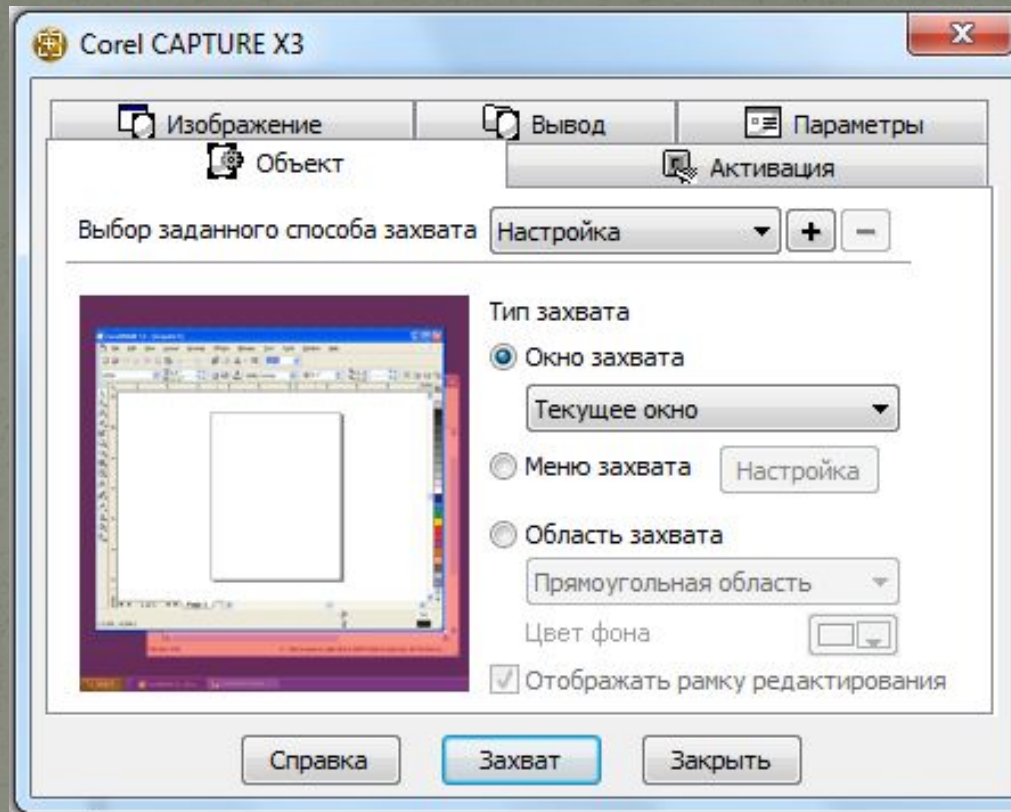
Corel CAPTURE X3

Изображение
Вывод
Параметры
Объект
Активация

Выбор заданного способа захвата Настройка + −

Тип захвата
Окно захвата
Текущее окно
Меню захвата Настройка
Область захвата
Прямоугольная область
Цвет фона
Отображать рамку редактирования

Справка Захват Закрыть